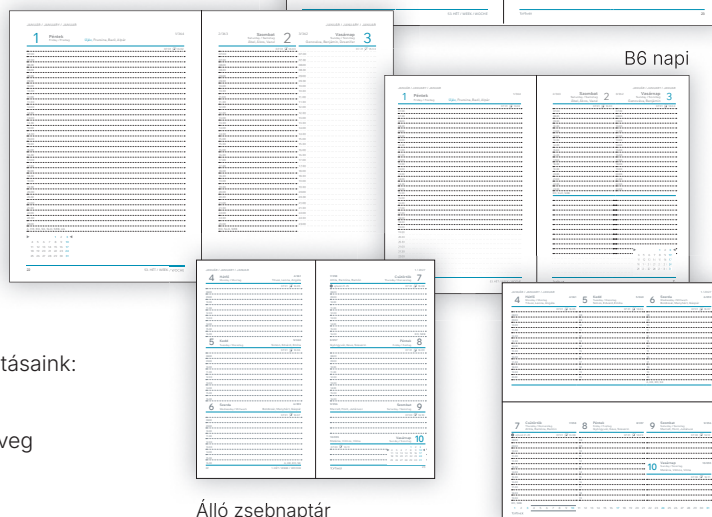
B6 napi

tásaink:

veg

Álló zsebnaptár

1 Péntek

2 Szombat

3 Vasárnap

1 Péntek

2 Szombat

3 Vasárnap

4 Hétfő

5 Kedd

6 Szerda

7 Csütörtök

8 Péntek

9 Szombat

10 Vasárnap

4 Hétfő

5 Kedd

6 Szerda

7 Csütörtök

8 Péntek

9 Szombat

10 Vasárnap